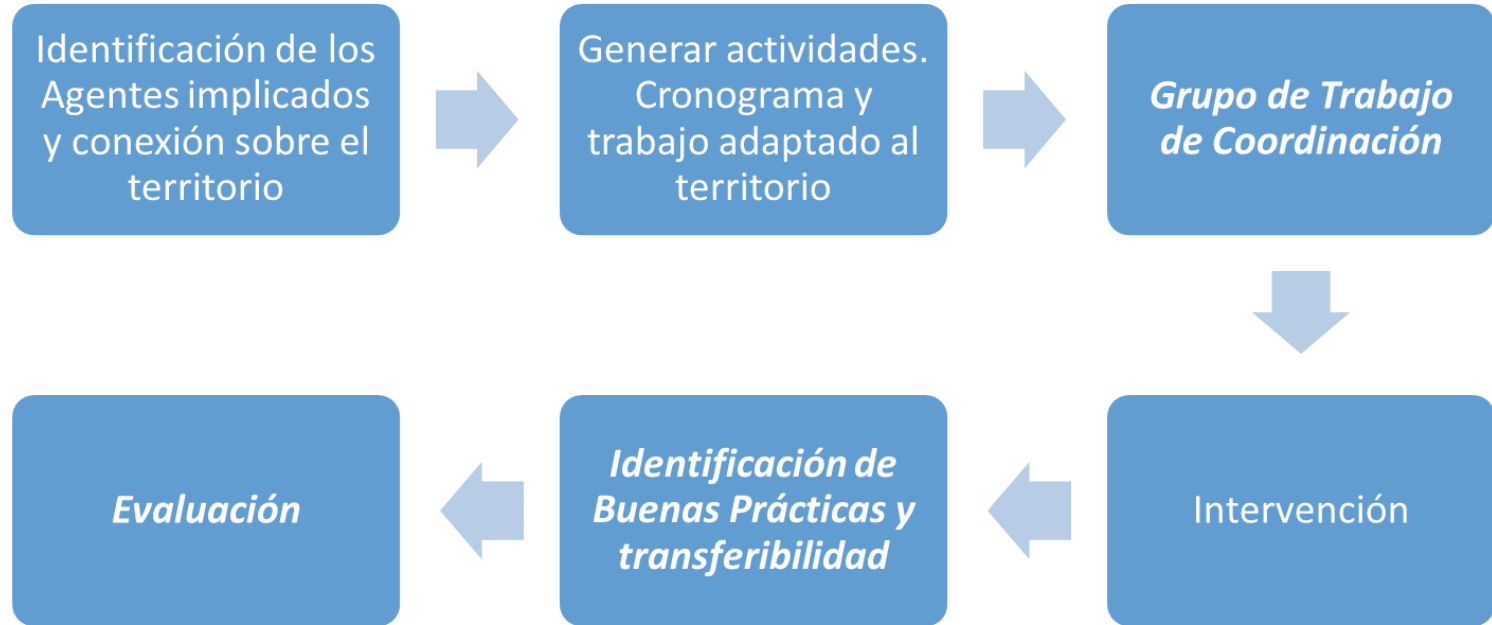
Identificación de los Agentes implicados y conexión sobre el territorio

Generar actividades. Cronograma y trabajo adaptado al territorio

Grupo de Trabajo de Coordinación

Intervención

Identificación de Buenas Prácticas y transferibilidad

Evaluación